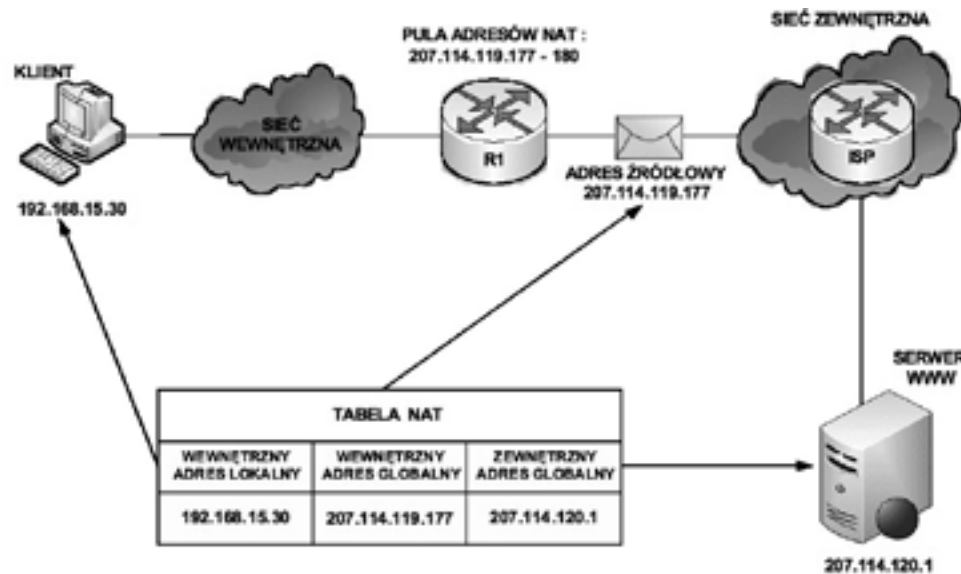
KLIENT

192.168.15.30

SIEĆ WEWNĘTRZNA

PULA ADRESÓW NAT :
207.114.119.177 - 180

R1

ADRES ŹRÓDŁOWY
207.114.119.177

SIEĆ ZEWNĘTRZNA

ISP

SERWER WWW

207.114.120.1

| TABELA NAT | | |
|---|---|---|
| WEWNĘTRZNY ADRES LOKALNY | WEWNĘTRZNY ADRES GLOBALNY | ZEWNĘTRZNY ADRES GLOBALNY |
| 192.168.15.30 | 207.114.119.177 | 207.114.120.1 |